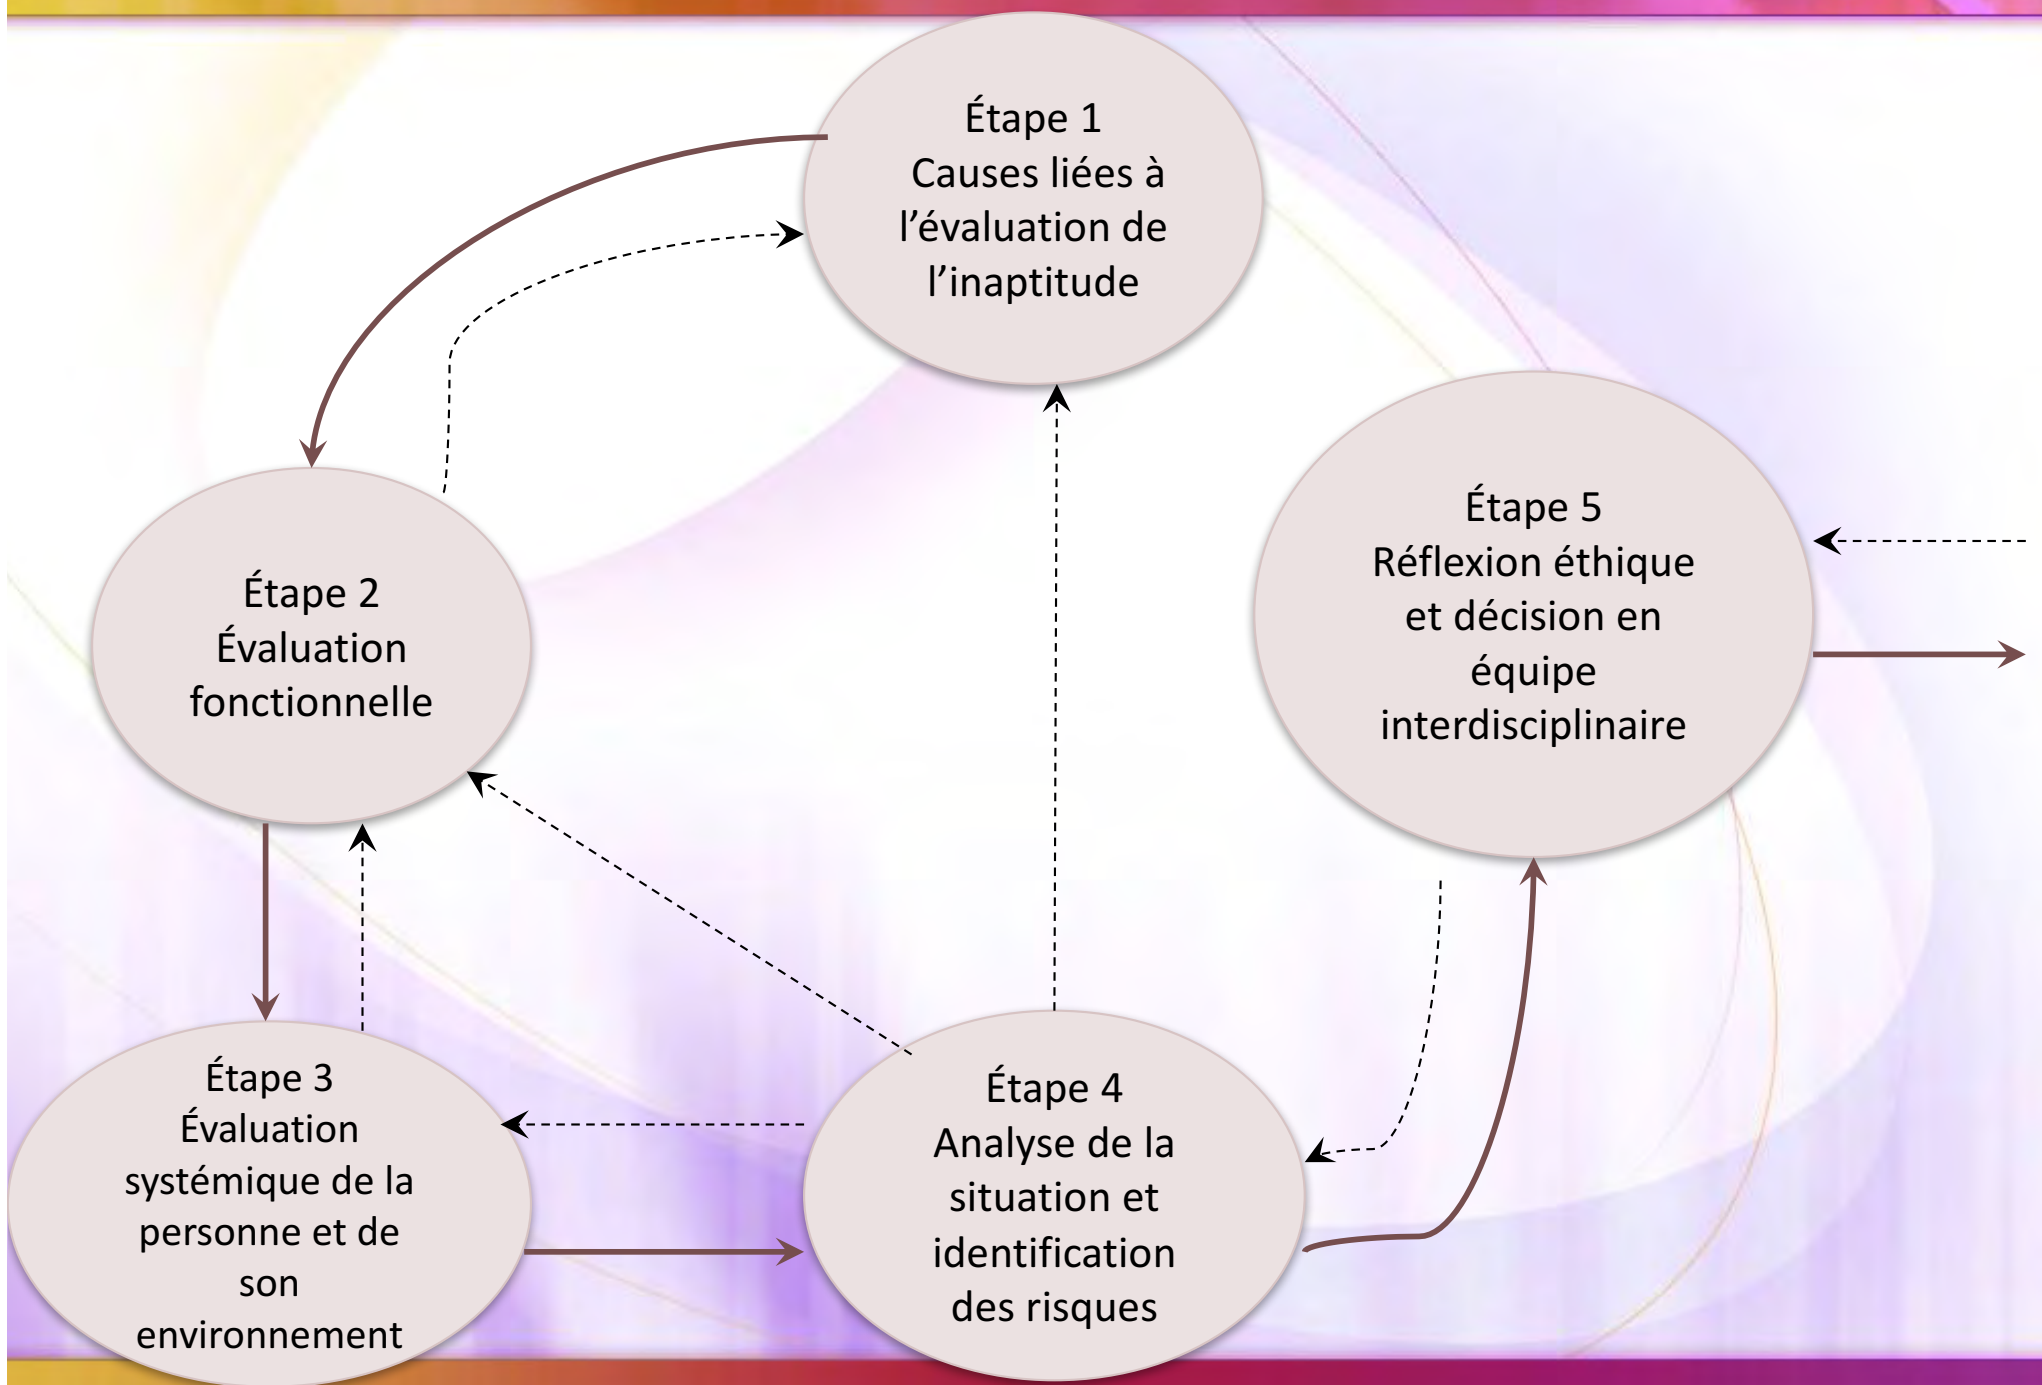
Étape 1
Causes liées à l’évaluation de l’inaptitude

Étape 2
Évaluation fonctionnelle

Étape 5
Réflexion éthique et décision en équipe interdisciplinaire

Étape 3
Évaluation systémique de la personne et de son environnement

Étape 4
Analyse de la situation et identification des risques